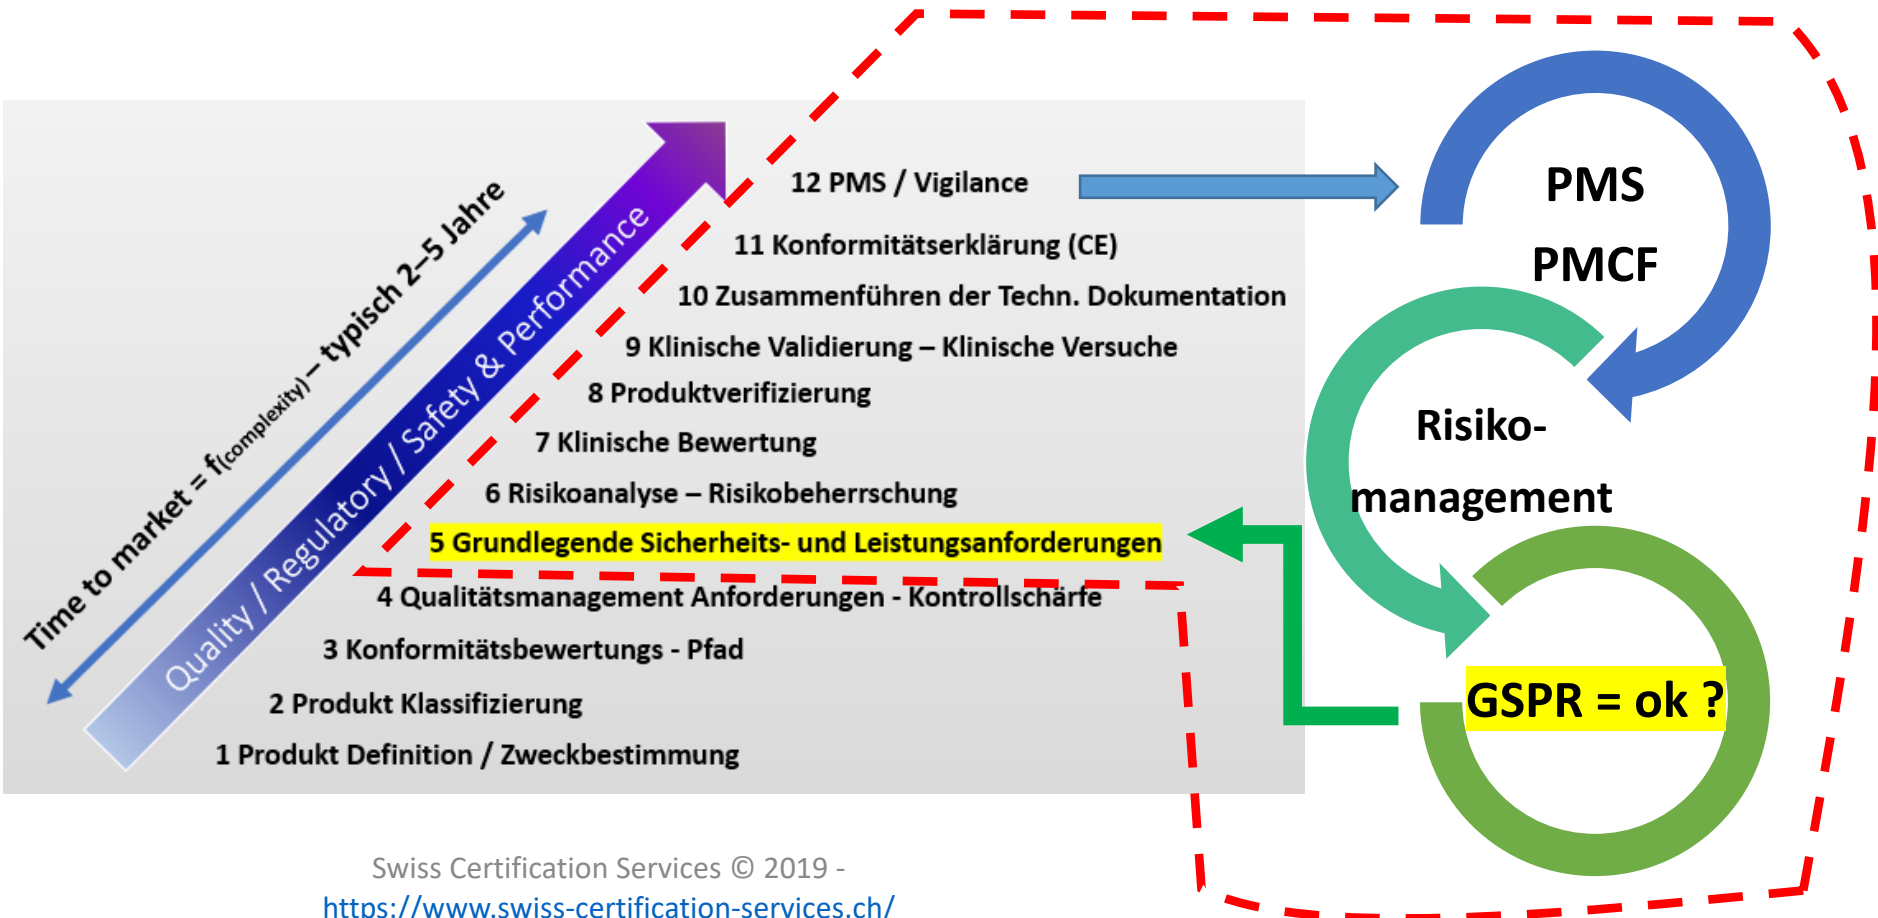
Time to market = $f_{(complexity)}$ – typisch 2–5 Jahre

Quality / Regulatory / Safety & Performance

12 PMS / Vigilance

11 Konformitätserklärung (CE)

10 Zusammenführen der Techn. Dokumentation

9 Klinische Validierung – Klinische Versuche

8 Produktverifizierung

7 Klinische Bewertung

6 Risikoanalyse – Risikobeherrschung

5 Grundlegende Sicherheits- und Leistungsanforderungen

4 Qualitätsmanagement Anforderungen - Kontrollschärfe

3 Konformitätsbewertungs - Pfad

2 Produkt Klassifizierung

1 Produkt Definition / Zweckbestimmung

PMS

PMCF

Risiko-

management

GSPR = ok ?

Swiss Certification Services © 2019 -
https://www.swiss-certification-services.ch/